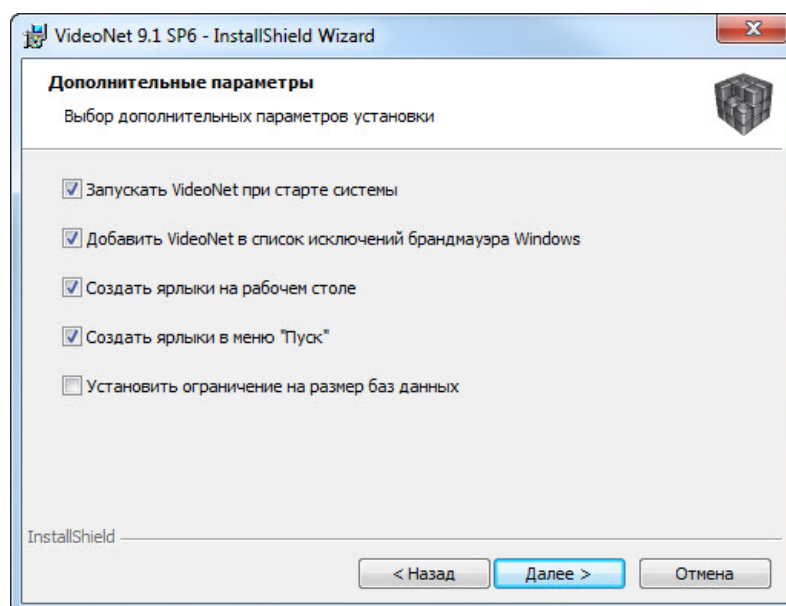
VideoNet 9.1 SP6 - InstallShield Wizard

Дополнительные параметры

Выбор дополнительных параметров установки

Запускать VideoNet при старте системы

Добавить VideoNet в список исключений брандмауэра Windows

Создать ярлыки на рабочем столе

Создать ярлыки в меню "Пуск"

Установить ограничение на размер баз данных

InstallShield

< Назад

Далее >

Отмена